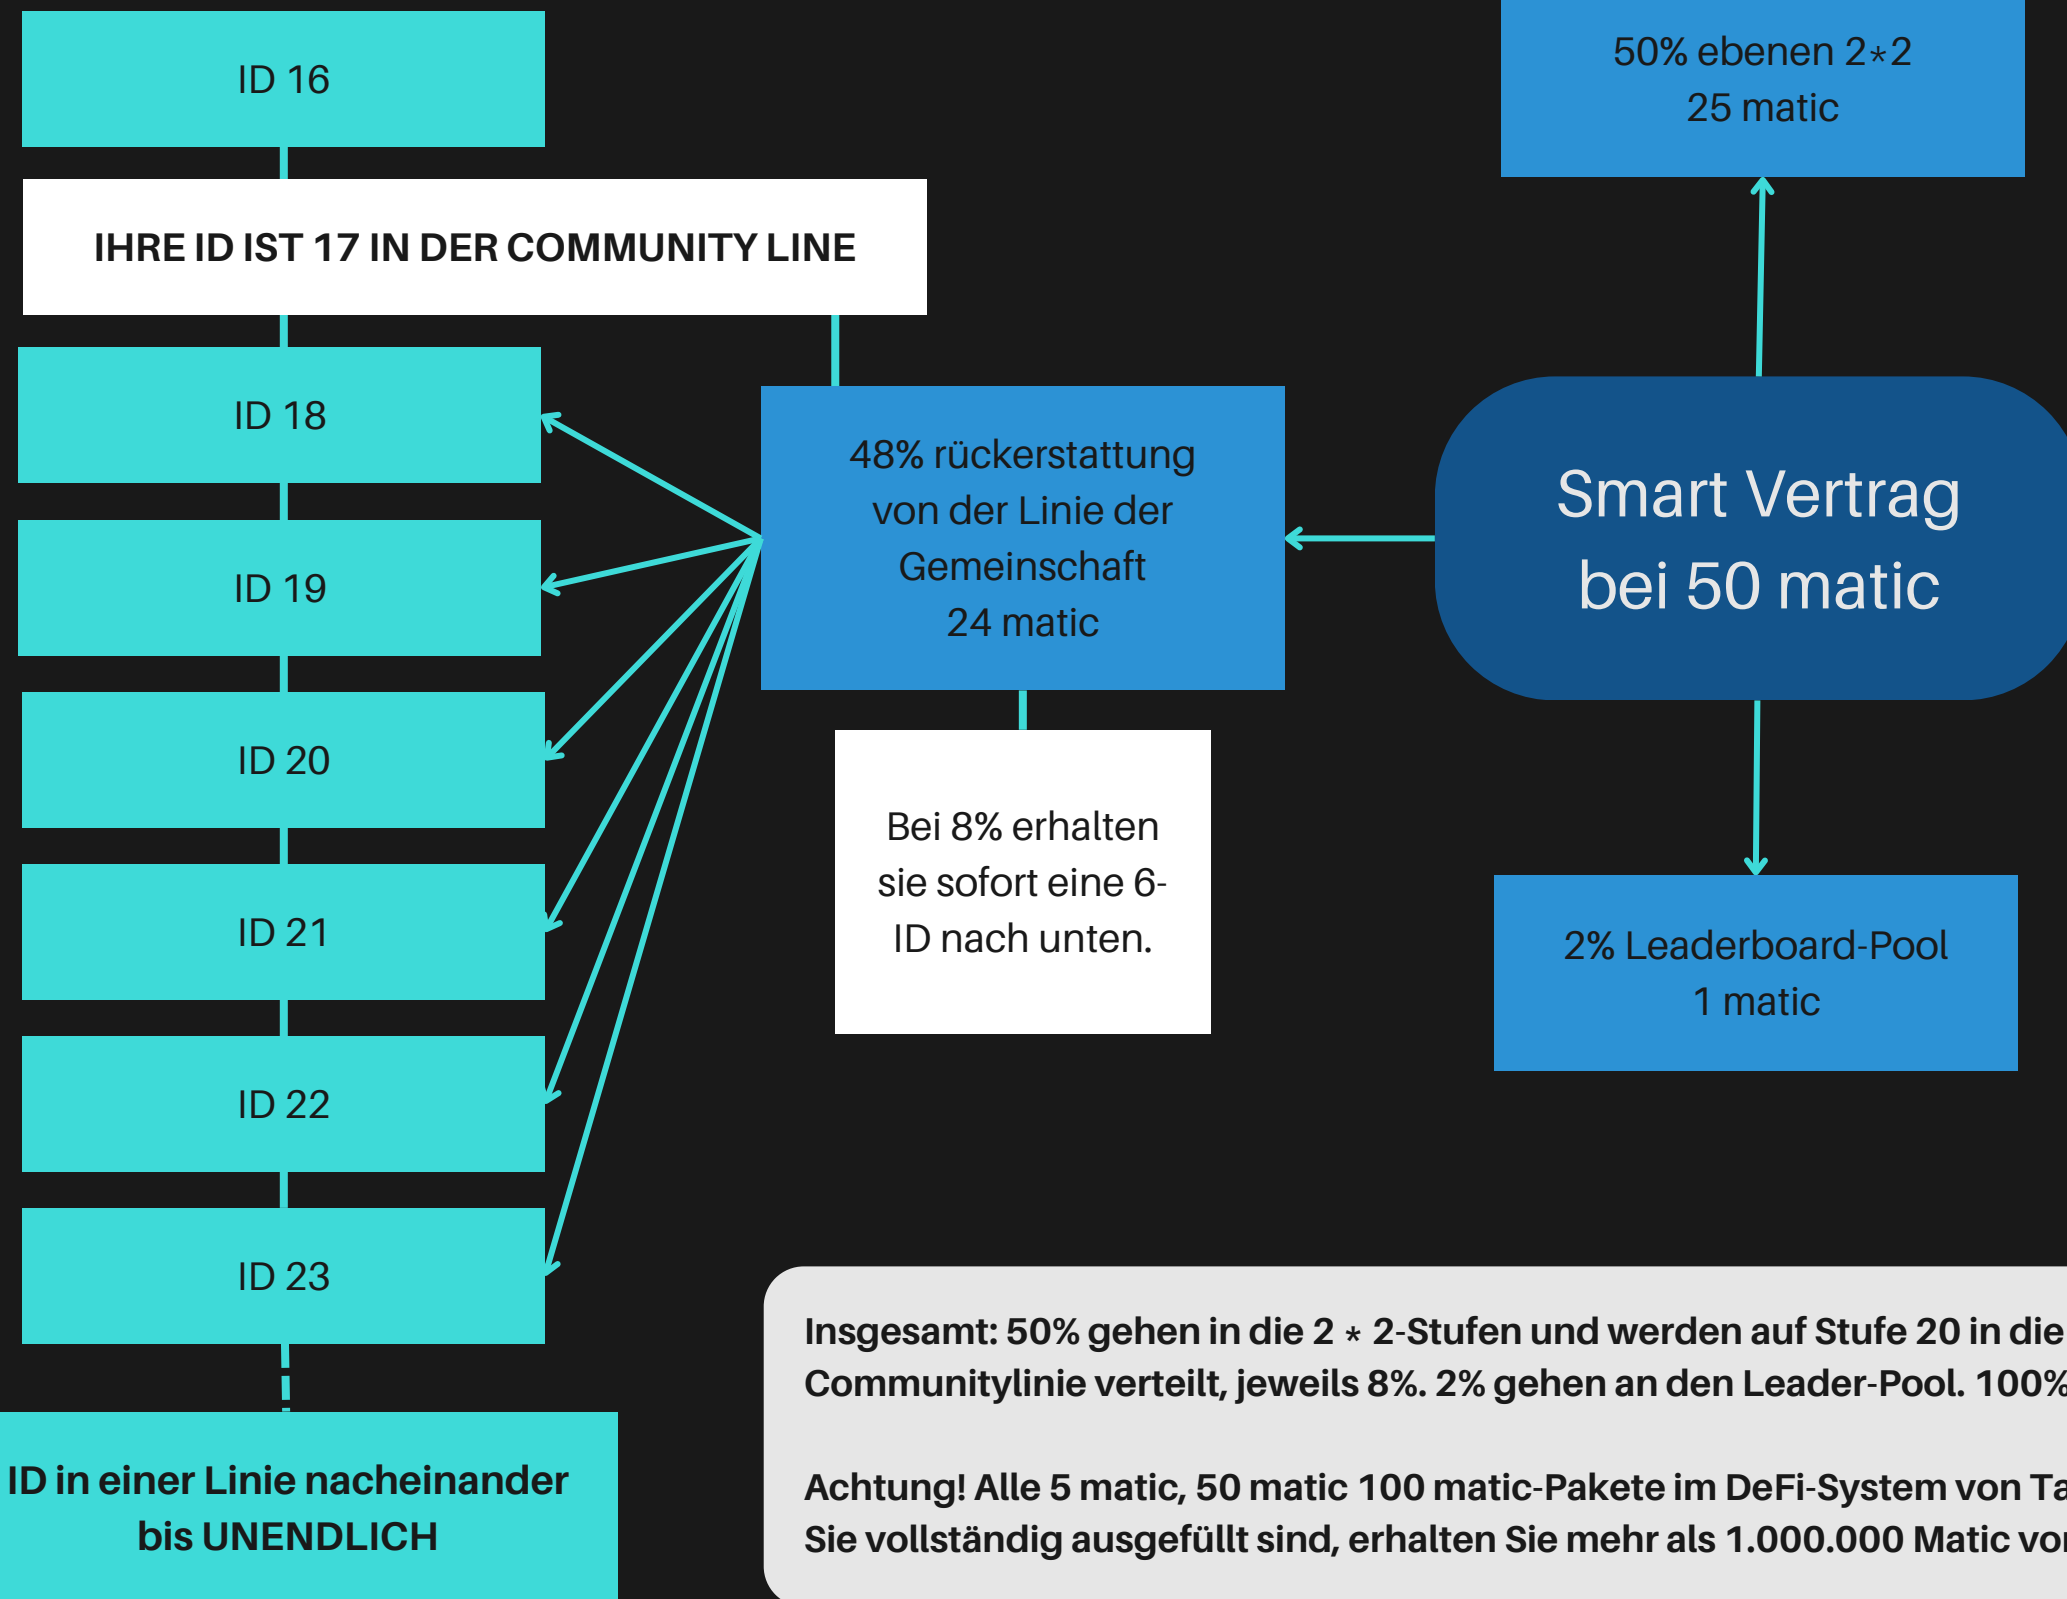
ID 16

IHRE ID IST 17 IN DER COMMUNITY LINE

ID 18

ID 19

ID 20

ID 21

ID 22

ID 23

ID in einer Linie nacheinander bis UNENDLICH

48% rückerstattung von der Linie der Gemeinschaft 24 matic

Bei 8% erhalten sie sofort eine 6-ID nach unten.

50% ebenen 2*2
25 matic

Smart Vertrag bei 50 matic

2% Leaderboard-Pool
1 matic

Insgesamt: 50% gehen in die 2 * 2-Stufen und werden auf Stufe 20 in die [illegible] Communitylinie verteilt, jeweils 8%. 2% gehen an den Leader-Pool. 100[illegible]

Achtung! Alle 5 matic, 50 matic 100 matic-Pakete im DeFi-System von Ta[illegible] Sie vollständig ausgefüllt sind, erhalten Sie mehr als 1.000.000 Matic vo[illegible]